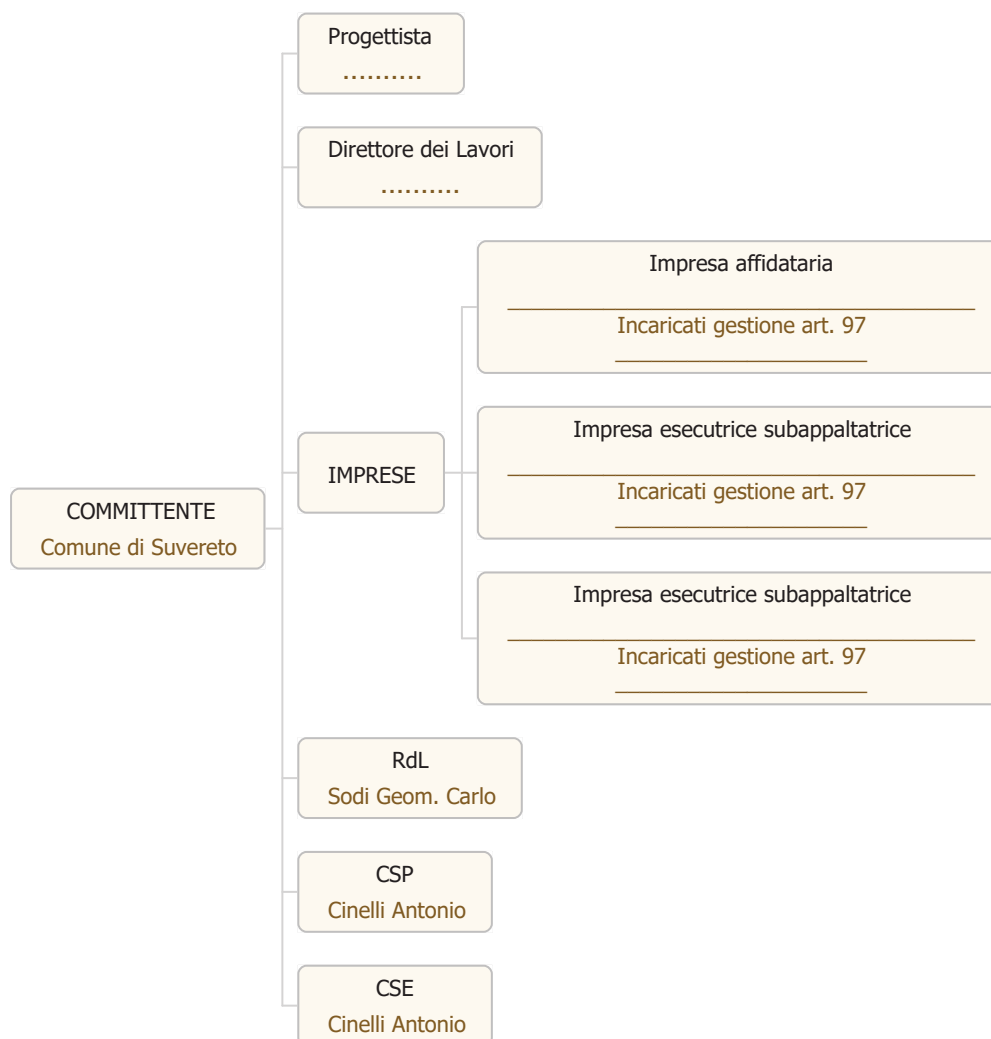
COMMITTENTE
Comune di Suvereto

Progettista
……….

Direttore dei Lavori
……….

IMPRESE

Impresa affidataria
____________________
Incaricati gestione art. 97
____________________

Impresa esecutrice subappaltatrice
____________________
Incaricati gestione art. 97
____________________

Impresa esecutrice subappaltatrice
____________________
Incaricati gestione art. 97
____________________

RdL
Sodi Geom. Carlo

CSP
Cinelli Antonio

CSE
Cinelli Antonio